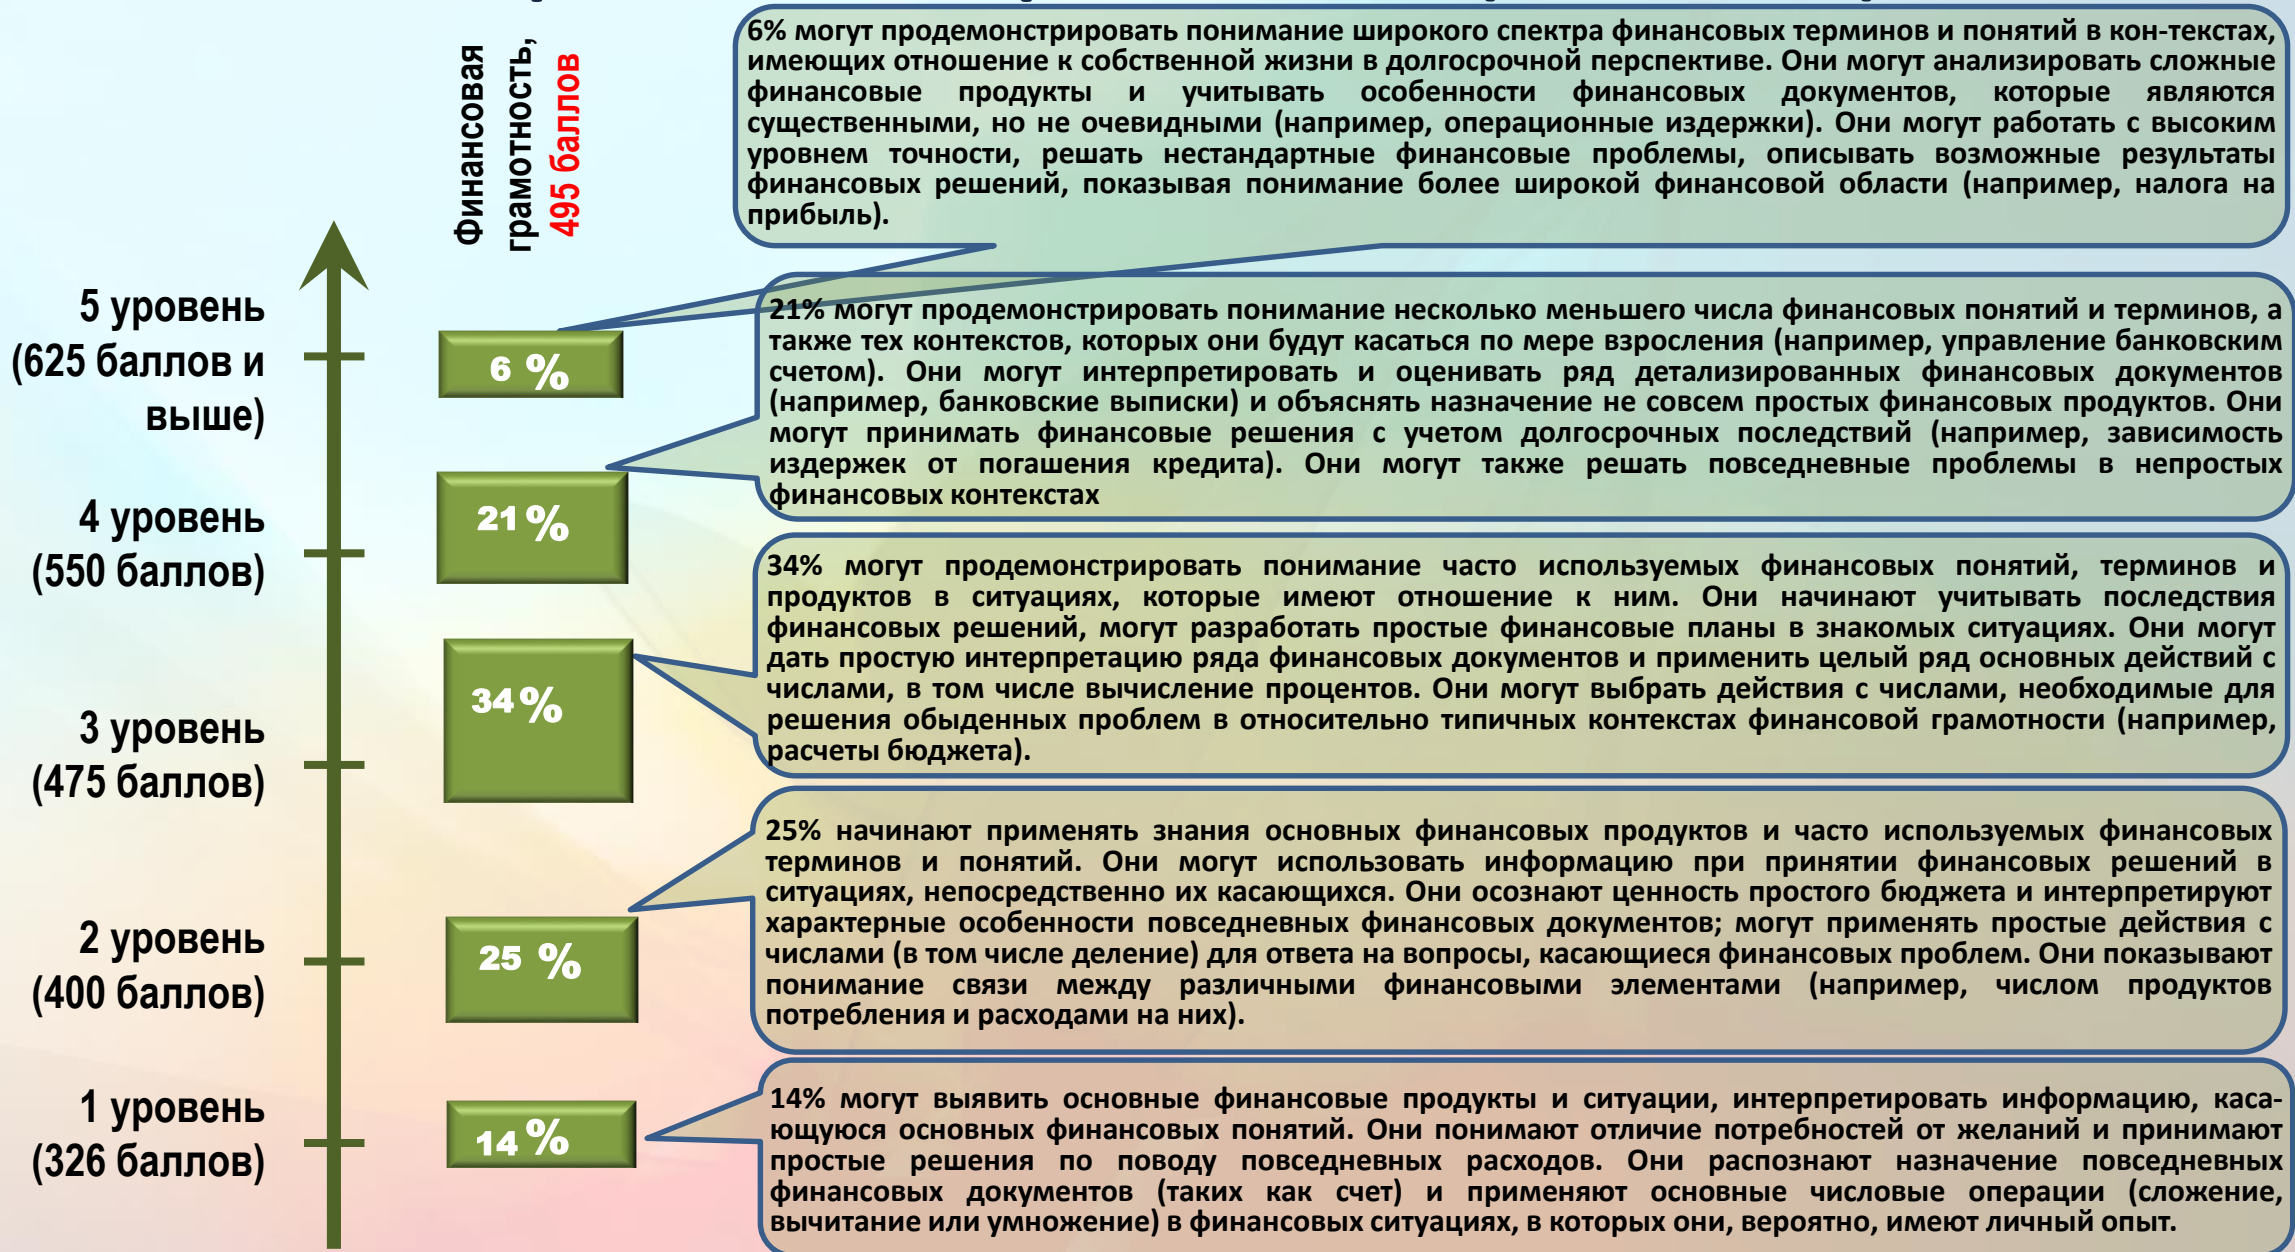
Финансовая грамотность, 495 баллов

5 уровень (625 баллов и выше)

6 %

6% могут продемонстрировать понимание широкого спектра финансовых терминов и понятий в кон-текстах, имеющих отношение к собственной жизни в долгосрочной перспективе. Они могут анализировать сложные финансовые продукты и учитывать особенности финансовых документов, которые являются существенными, но не очевидными (например, операционные издержки). Они могут работать с высоким уровнем точности, решать нестандартные финансовые проблемы, описывать возможные результаты финансовых решений, показывая понимание более широкой финансовой области (например, налога на прибыль).

4 уровень (550 баллов)

21 %

21% могут продемонстрировать понимание несколько меньшего числа финансовых понятий и терминов, а также тех контекстов, которых они будут касаться по мере взросления (например, управление банковским счетом). Они могут интерпретировать и оценивать ряд детализированных финансовых документов (например, банковские выписки) и объяснять назначение не совсем простых финансовых продуктов. Они могут принимать финансовые решения с учетом долгосрочных последствий (например, зависимость издержек от погашения кредита). Они могут также решать повседневные проблемы в непростых финансовых контекстах

3 уровень (475 баллов)

34 %

34% могут продемонстрировать понимание часто используемых финансовых понятий, терминов и продуктов в ситуациях, которые имеют отношение к ним. Они начинают учитывать последствия финансовых решений, могут разработать простые финансовые планы в знакомых ситуациях. Они могут дать простую интерпретацию ряда финансовых документов и применить целый ряд основных действий с числами, в том числе вычисление процентов. Они могут выбрать действия с числами, необходимые для решения обыденных проблем в относительно типичных контекстах финансовой грамотности (например, расчеты бюджета).

2 уровень (400 баллов)

25 %

25% начинают применять знания основных финансовых продуктов и часто используемых финансовых терминов и понятий. Они могут использовать информацию при принятии финансовых решений в ситуациях, непосредственно их касающихся. Они осознают ценность простого бюджета и интерпретируют характерные особенности повседневных финансовых документов; могут применять простые действия с числами (в том числе деление) для ответа на вопросы, касающиеся финансовых проблем. Они показывают понимание связи между различными финансовыми элементами (например, числом продуктов потребления и расходами на них).

1 уровень (326 баллов)

14 %

14% могут выявить основные финансовые продукты и ситуации, интерпретировать информацию, касающуюся основных финансовых понятий. Они понимают отличие потребностей от желаний и принимают простые решения по поводу повседневных расходов. Они распознают назначение повседневных финансовых документов (таких как счет) и применяют основные числовые операции (сложение, вычитание или умножение) в финансовых ситуациях, в которых они, вероятно, имеют личный опыт.